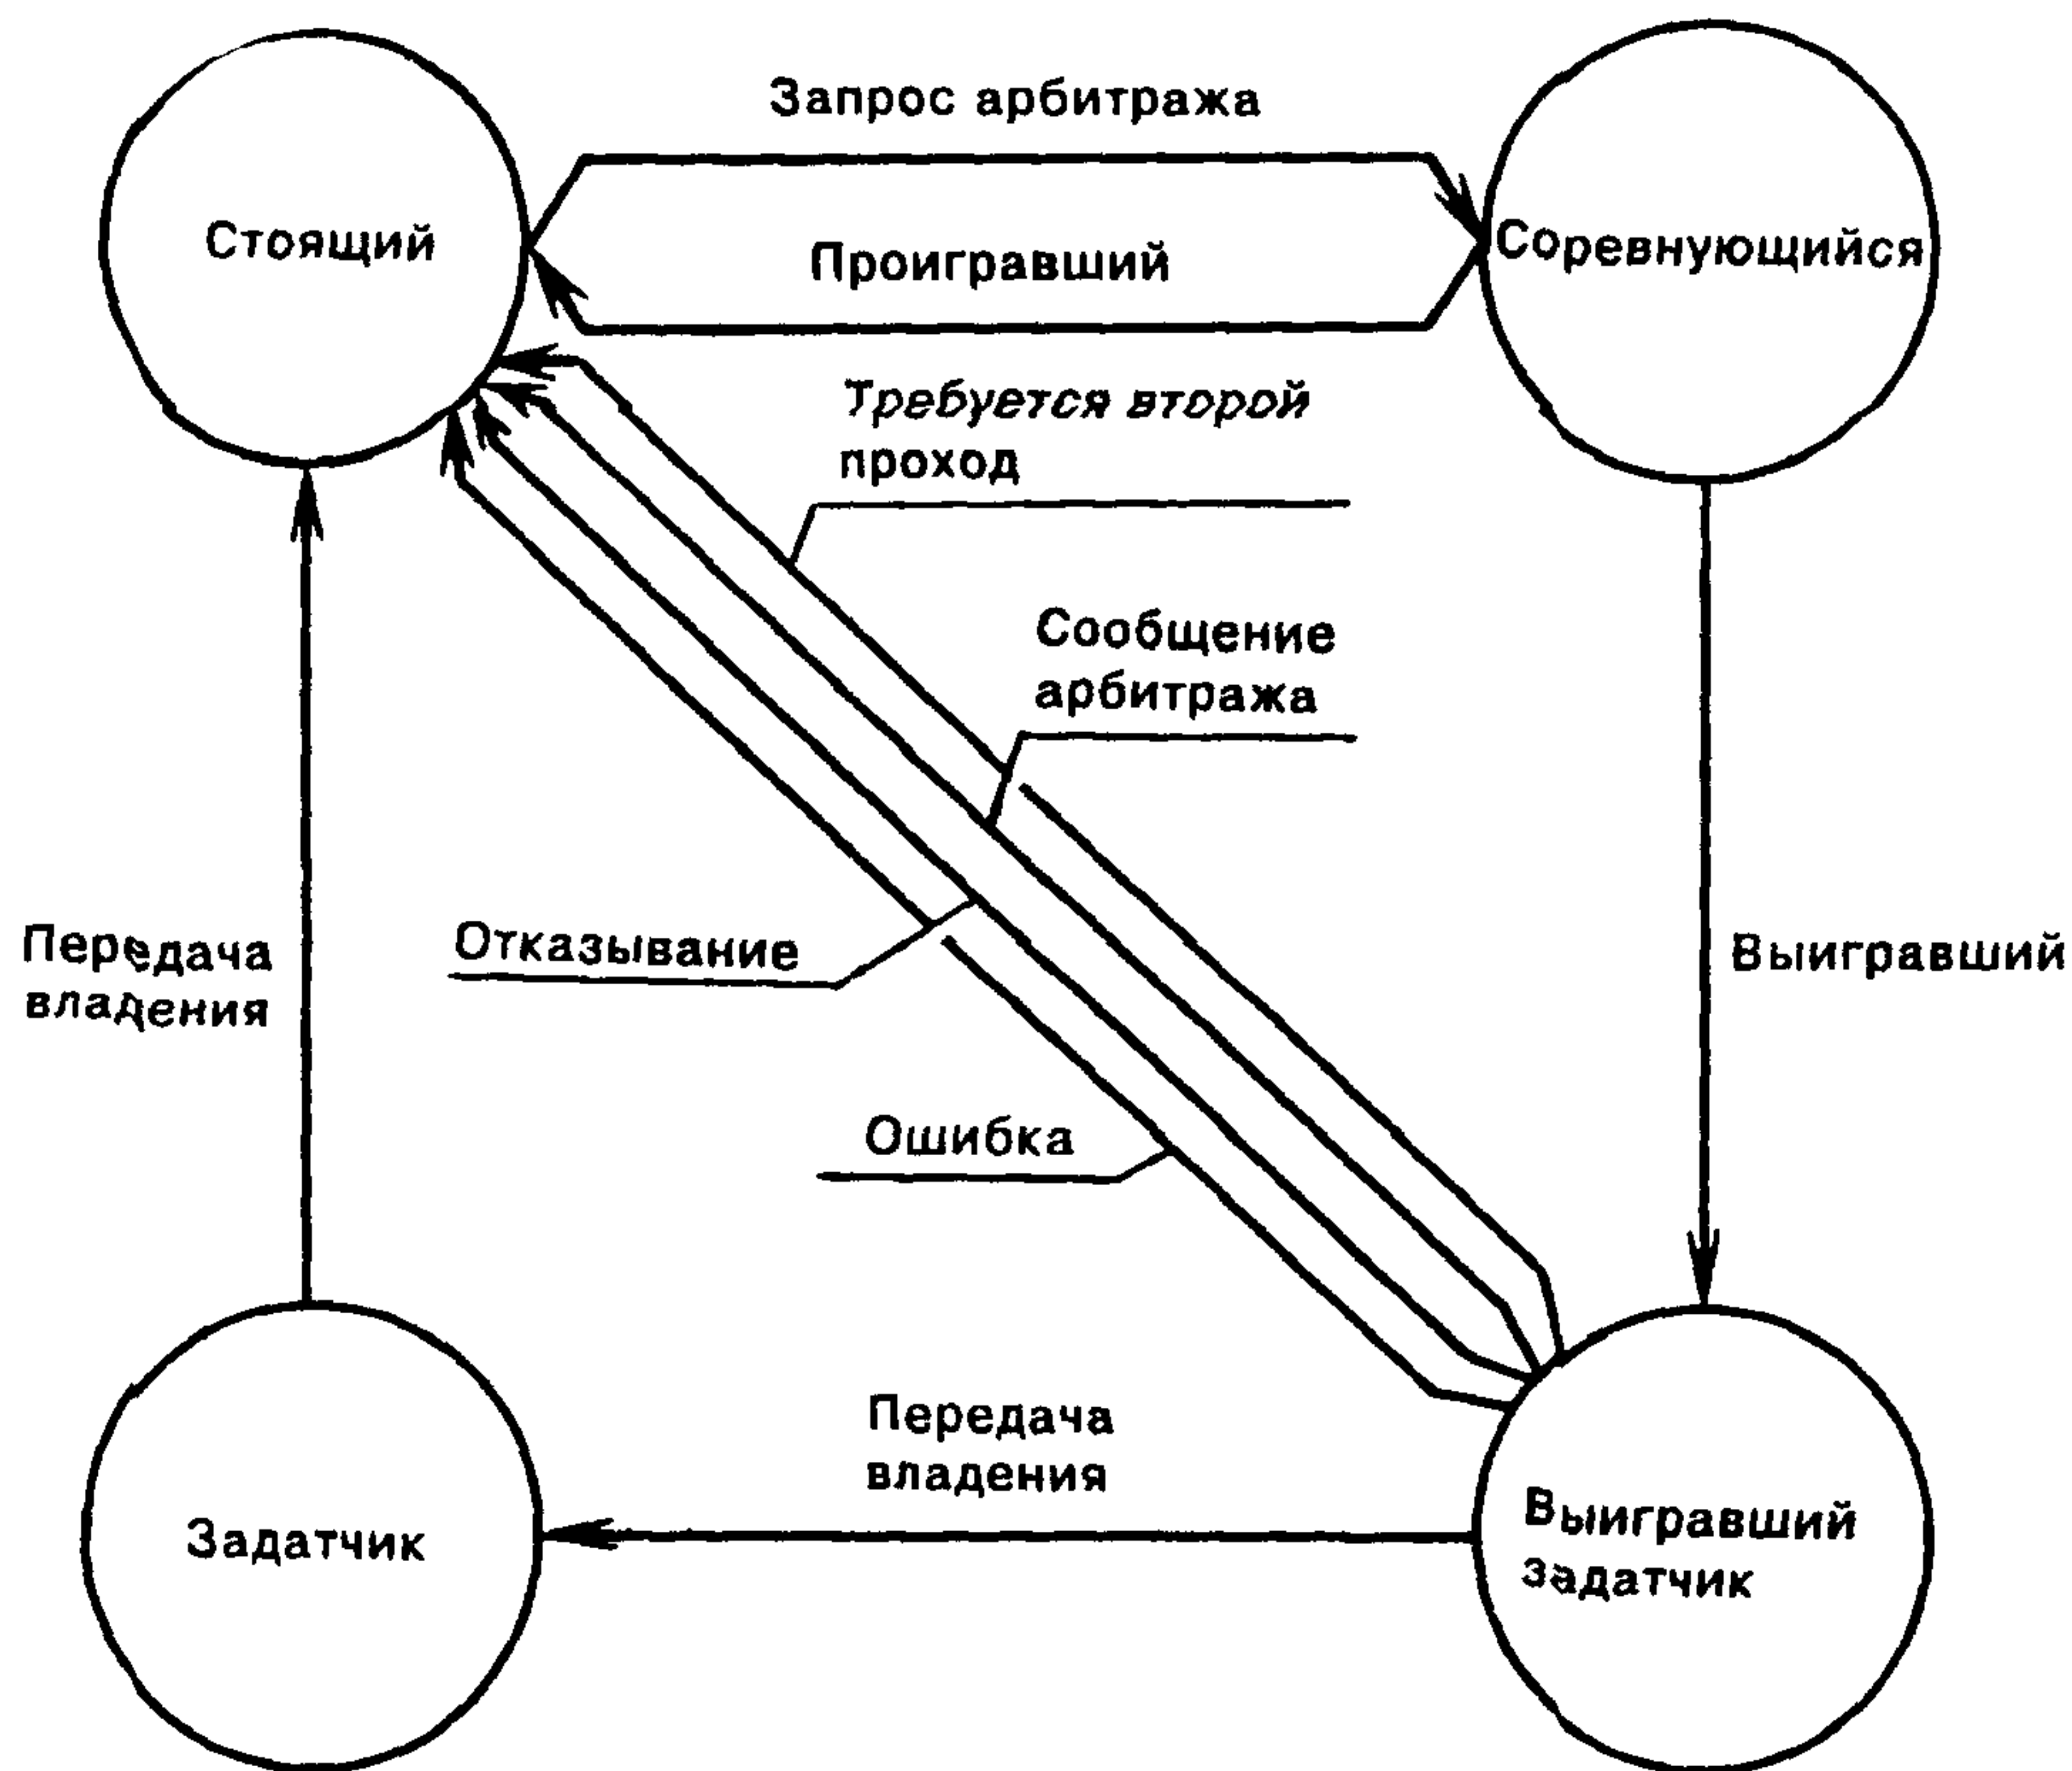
Запрос арбитража

Стоящий

Проигравший

Соревнующийся

Требуется второй проход

Сообщение арбитража

Отказывание

Передача владения

Выигравший

Ошибка

Передача владения

Задатчик

Выигравший задатчик